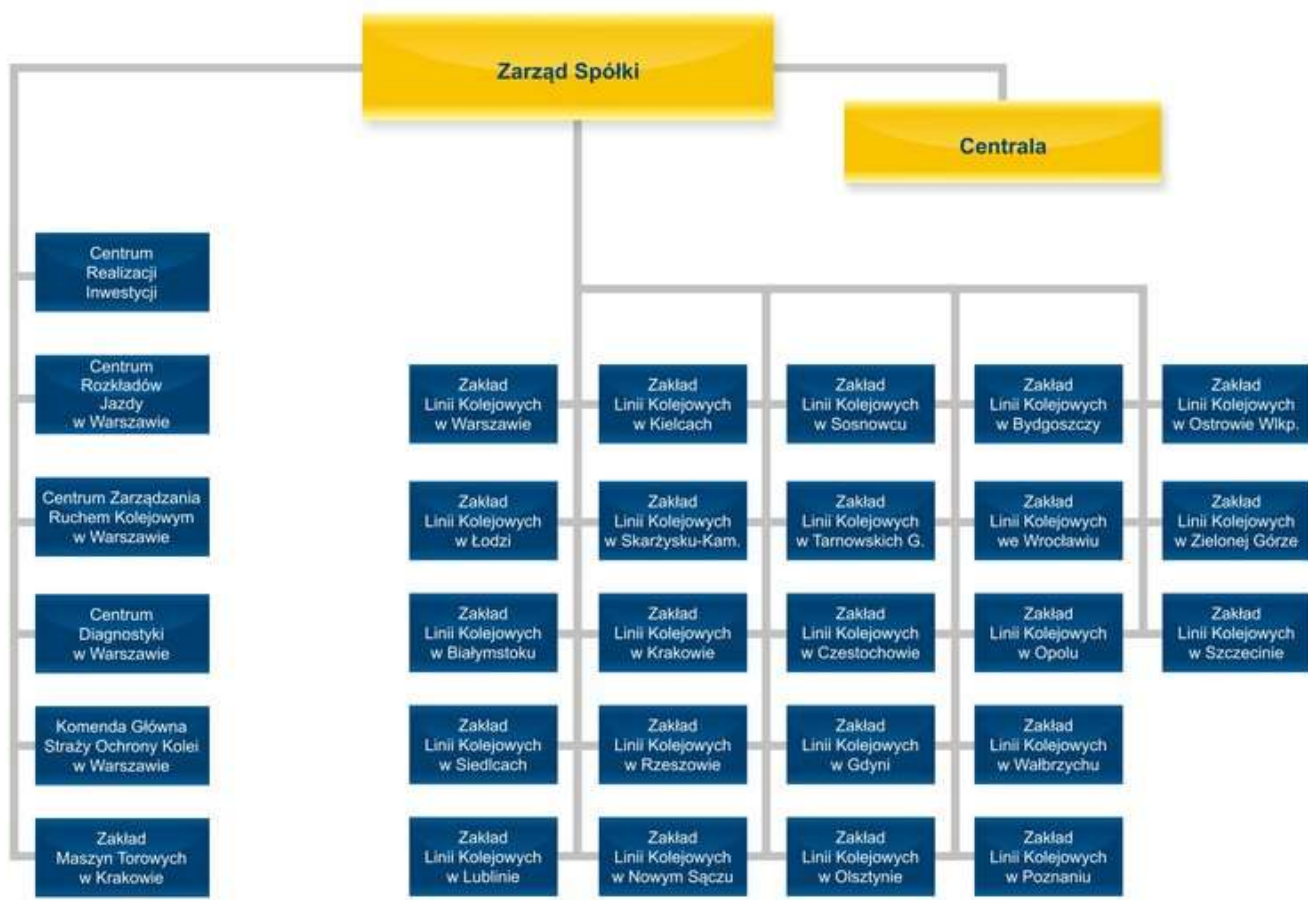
Zarząd Spółki

Centrala

Centrum Realizacji Inwestycji

Centrum Rozkładów Jazdy w Warszawie

Centrum Zarządzania Ruchem Kolejowym w Warszawie

Centrum Diagnostyki w Warszawie

Komenda Główna Straży Ochrony Kolei w Warszawie

Zakład Maszyn Torowych w Krakowie

Zakład Linii Kolejowych w Warszawie

Zakład Linii Kolejowych w Łodzi

Zakład Linii Kolejowych w Białymstoku

Zakład Linii Kolejowych w Siedlcach

Zakład Linii Kolejowych w Lublinie

Zakład Linii Kolejowych w Kielcach

Zakład Linii Kolejowych w Skarżysku-Kam.

Zakład Linii Kolejowych w Krakowie

Zakład Linii Kolejowych w Rzeszowie

Zakład Linii Kolejowych w Nowym Sączu

Zakład Linii Kolejowych w Sosnowcu

Zakład Linii Kolejowych w Tarnowskich G.

Zakład Linii Kolejowych w Czestochowie

Zakład Linii Kolejowych w Gdyni

Zakład Linii Kolejowych w Olsztynie

Zakład Linii Kolejowych w Bydgoszczy

Zakład Linii Kolejowych we Wrocławiu

Zakład Linii Kolejowych w Opolu

Zakład Linii Kolejowych w Wałbrzychu

Zakład Linii Kolejowych w Poznaniu

Zakład Linii Kolejowych w Ostrowie Wlkp.

Zakład Linii Kolejowych w Zielonej Górze

Zakład Linii Kolejowych w Szczecinie